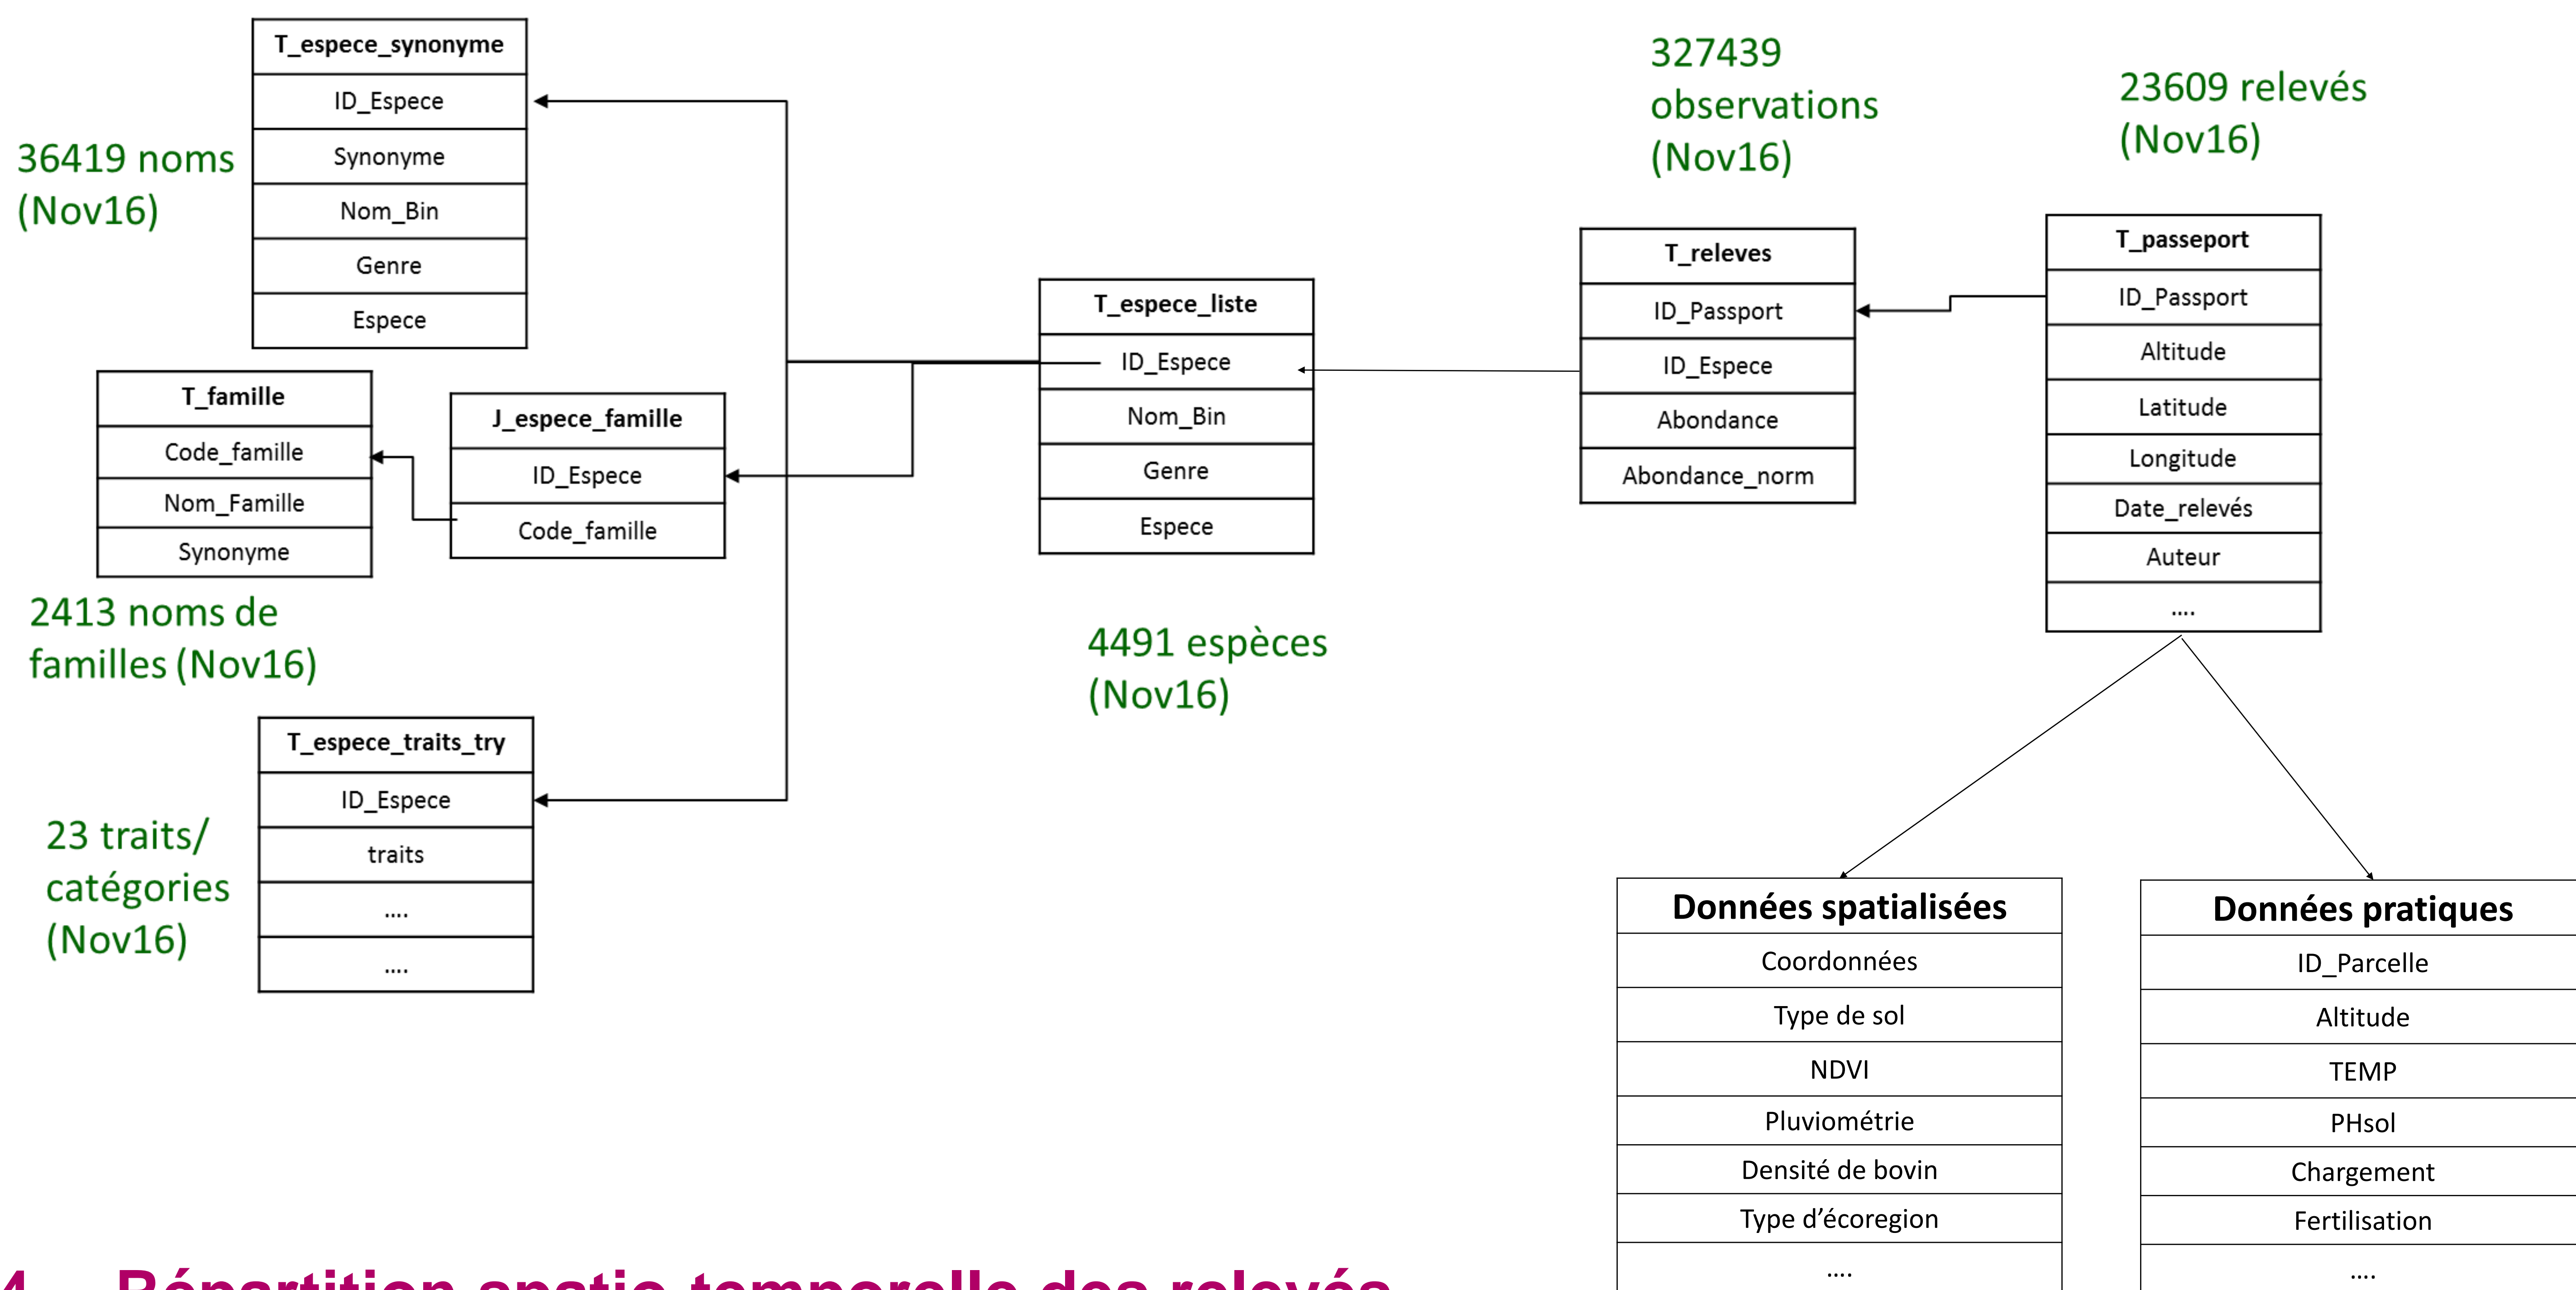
T_espece_synonyme

ID_Espece

Synonyme

Nom_Bin

Genre

Espece

36419 noms (Nov16)

327439 observations (Nov16)

23609 relevés (Nov16)

T_famille

Code_famille

Nom_Famille

Synonyme

J_espece_famille

ID_Espece

Code_famille

T_espece_liste

ID_Espece

Nom_Bin

Genre

Espece

T_releves

ID_Passport

ID_Espece

Abondance

Abondance_norm

T_passeport

ID_Passport

Altitude

Latitude

Longitude

Date_relevés

Auteur

....

2413 noms de familles (Nov16)

4491 espèces (Nov16)

T_espece_traits_try

ID_Espece

traits

....

....

23 traits/ catégories (Nov16)

Données spatialisées

Coordonnées

Type de sol

NDVI

Pluviométrie

Densité de bovin

Type d'écoregion

....

Données pratiques

ID_Parcelle

Altitude

TEMP

PHsol

Chargement

Fertilisation

....

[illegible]